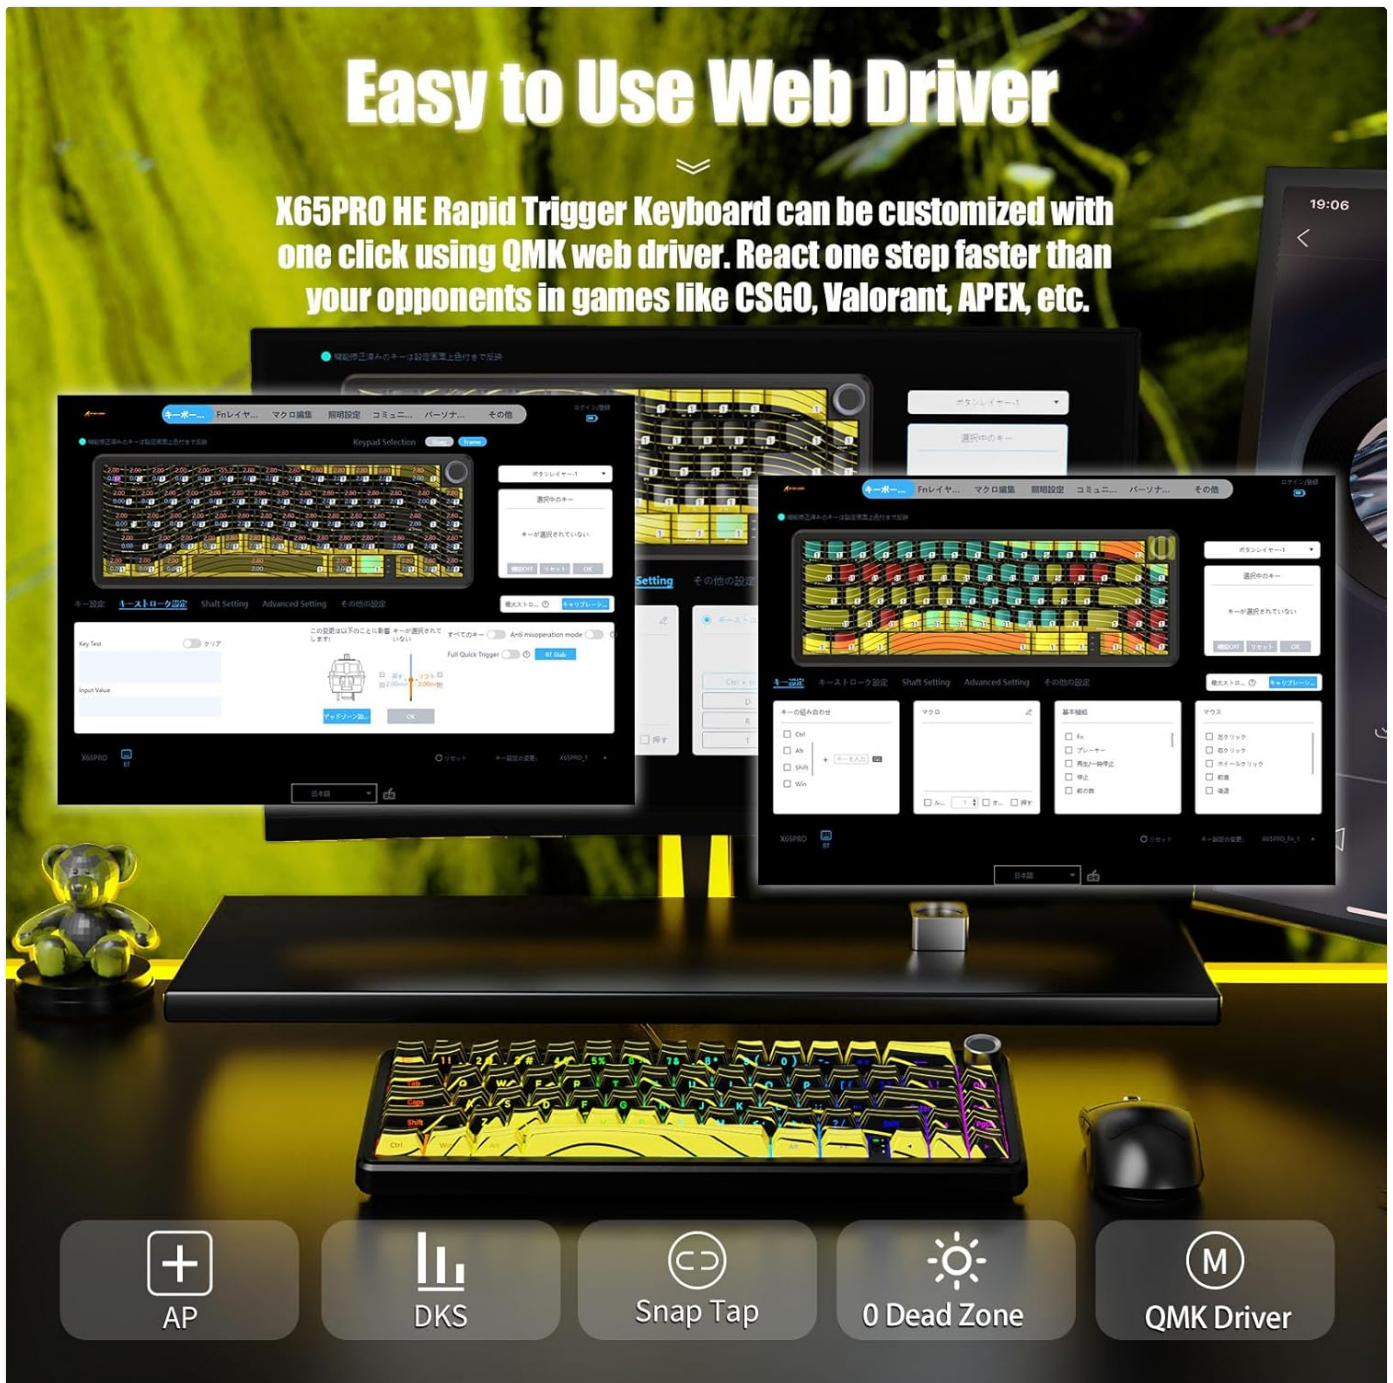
Easy to Use Web Driver

X65PRO HE Rapid Trigger Keyboard can be customized with one click using QMK web driver. React one step faster than your opponents in games like CSGO, Valorant, APEX, etc.

19:06

キーボー... Fnレイヤ... マクロ編集 照明設定 コミュニ... パーソナ... その他

Keypad Selection

ボタンレイヤー1

選択中のキー

キーが選択されていない

キー設定 キーストローク設定 Shaft Setting Advanced Setting その他の設定

Key Test

Input Value

Anti misoperation mode

Full Quick Trigger

OK

X65PRO

日本語

Setting その他の設定

キーボー... Fnレイヤ... マクロ編集 照明設定 コミュニ... パーソナ... その他

ボタンレイヤー1

選択中のキー

キーが選択されていない

キー設定 キーストローク設定 Shaft Setting Advanced Setting その他の設定

キーの組み合わせ マクロ 基本機能 マウス

Ctrl Alt Shift Win

X65PRO

日本語

AP

DKS

Snap Tap

0 Dead Zone

QMK Driver